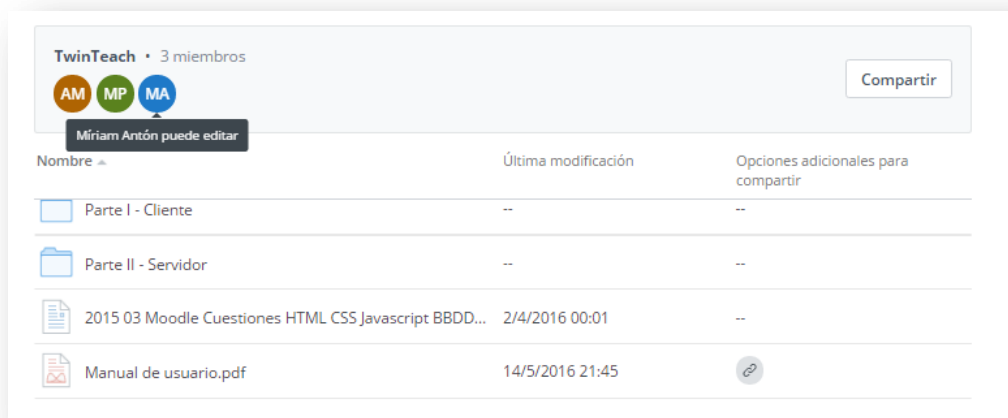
TwinTeach • 3 miembros

AM MP MA

Míriam Antón puede editar

Compartir

| Nombre | Última modificación | Opciones adicionales para compartir |
|---|---|---|
| Parte I - Cliente | -- | -- |
| Parte II - Servidor | -- | -- |
| 2015 03 Moodle Cuestiones HTML CSS Javascript BBDD... | 2/4/2016 00:01 | -- |
| Manual de usuario.pdf | 14/5/2016 21:45 | |